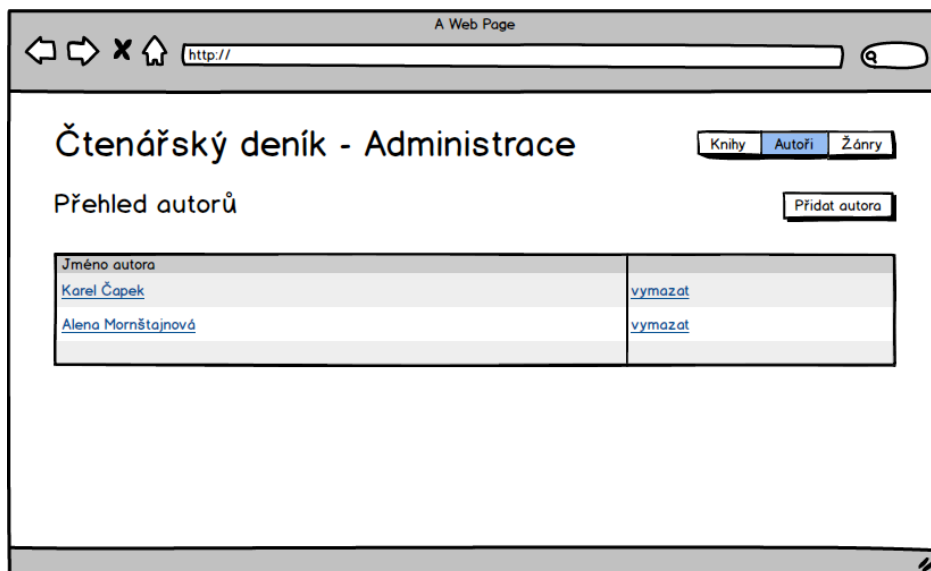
A Web Page

http://

Čtenářský deník - Administrace

Knihy | Autoři | Žánry

Přehled autorů

Přidat autora

| Jméno autora | |
|---|---|
| Karel Čapek | vymazat |
| Alena Mornštajnová | vymazat |
| | |